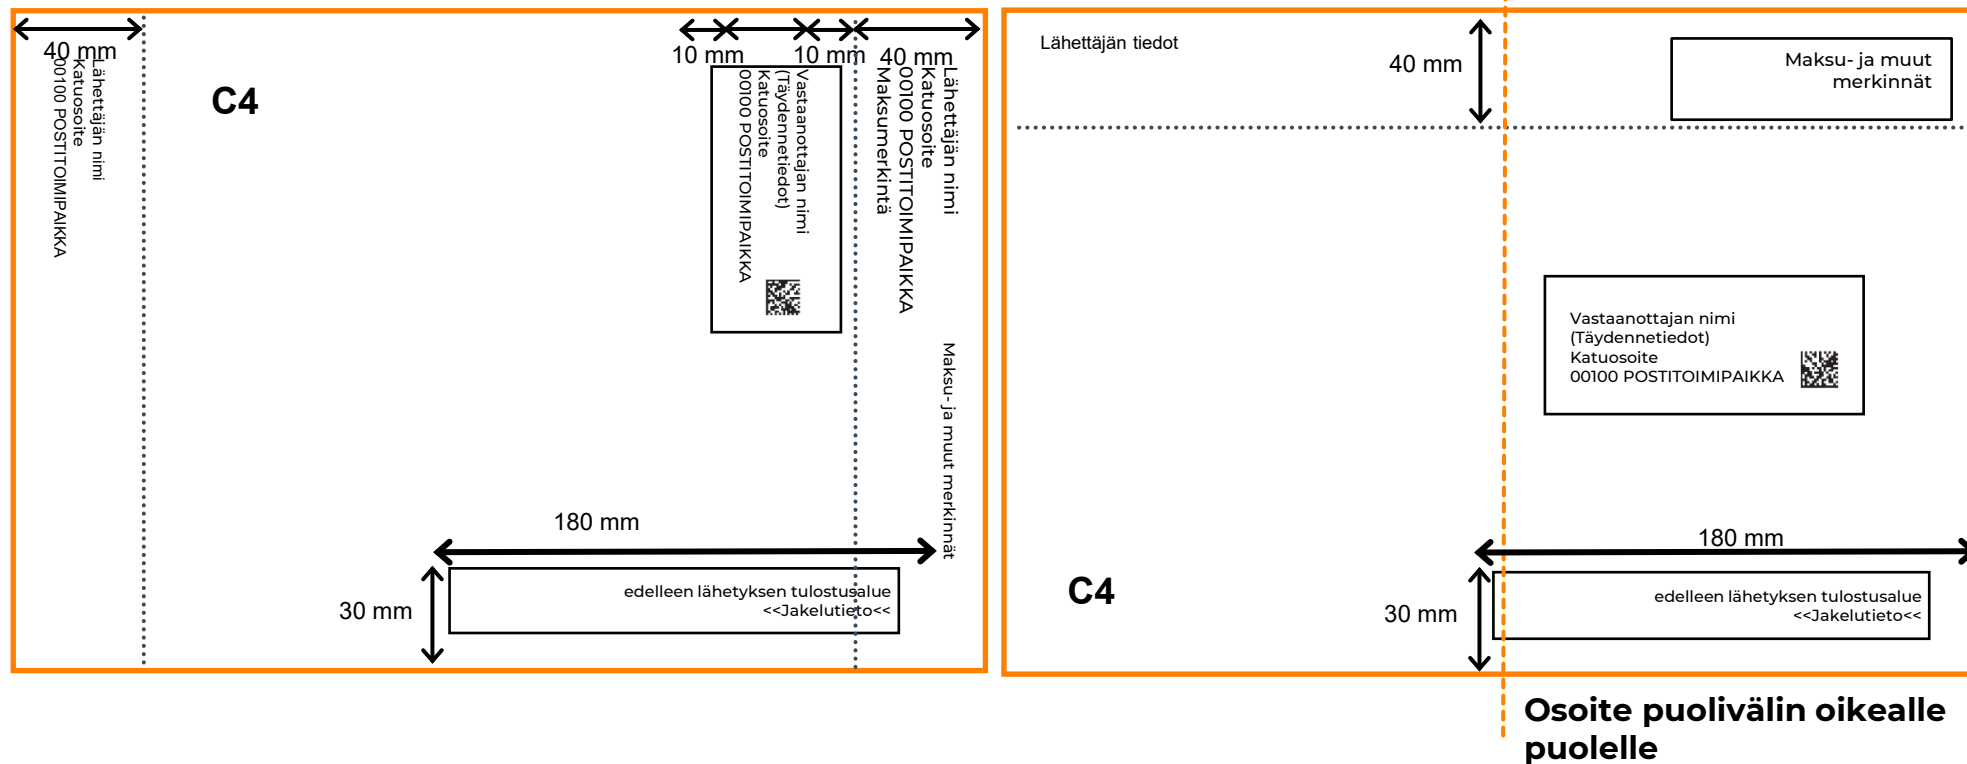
40 mm

Lähettäjän nimi
Katuosoite
00100 POSTITOIMIPAIKKA

C4

10 mm
10 mm
40 mm

Vastaanottajan nimi
(Täydennetiedot)
Katuosoite
00100 POSTITOIMIPAIKKA

Lähettäjän nimi
Katuosoite
00100 POSTITOIMIPAIKKA
Maksumerkintä

Maksu-ja muut merkinnät

180 mm

30 mm

edelleen lähetyksen tulostusalue
<<Jakelutieto<<

Lähettäjän tiedot

40 mm

Maksu- ja muut merkinnät

Vastaanottajan nimi
(Täydennetiedot)
Katuosoite
00100 POSTITOIMIPAIKKA

180 mm

C4

30 mm

edelleen lähetyksen tulostusalue
<<Jakelutieto<<

Osoite puolivälin oikealle puolelle